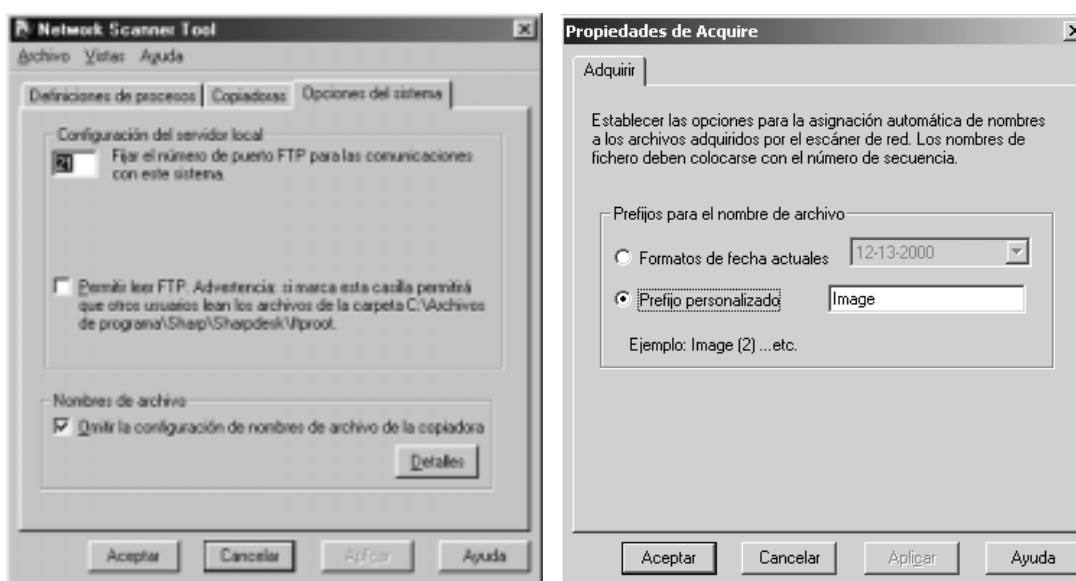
Network Scanner Tool

Archivo Vistas Ayuda

Definiciones de procesos | Copiadoras | Opciones del sistema

Configuración del servidor local

21 Fijar el número de puerto FTP para las comunicaciones con este sistema.

Permitir leer FTP. Advertencia: si marca esta casilla permitirá que otros usuarios lean los archivos de la carpeta C:\Archivos de programa\Sharp\Sharpdesk\ftproot.

Nombres de archivo

Omitir la configuración de nombres de archivo de la copiadora

Detalles

Aceptar Cancelar Aplicar Ayuda

Propiedades de Acquire

Adquirir

Establecer las opciones para la asignación automática de nombres a los archivos adquiridos por el escáner de red. Los nombres de fichero deben colocarse con el número de secuencia.

Prefijos para el nombre de archivo

Formatos de fecha actuales 12-13-2000

Prefijo personalizado Image

Ejemplo: Image (2) ...etc.

Aceptar Cancelar Aplicar Ayuda